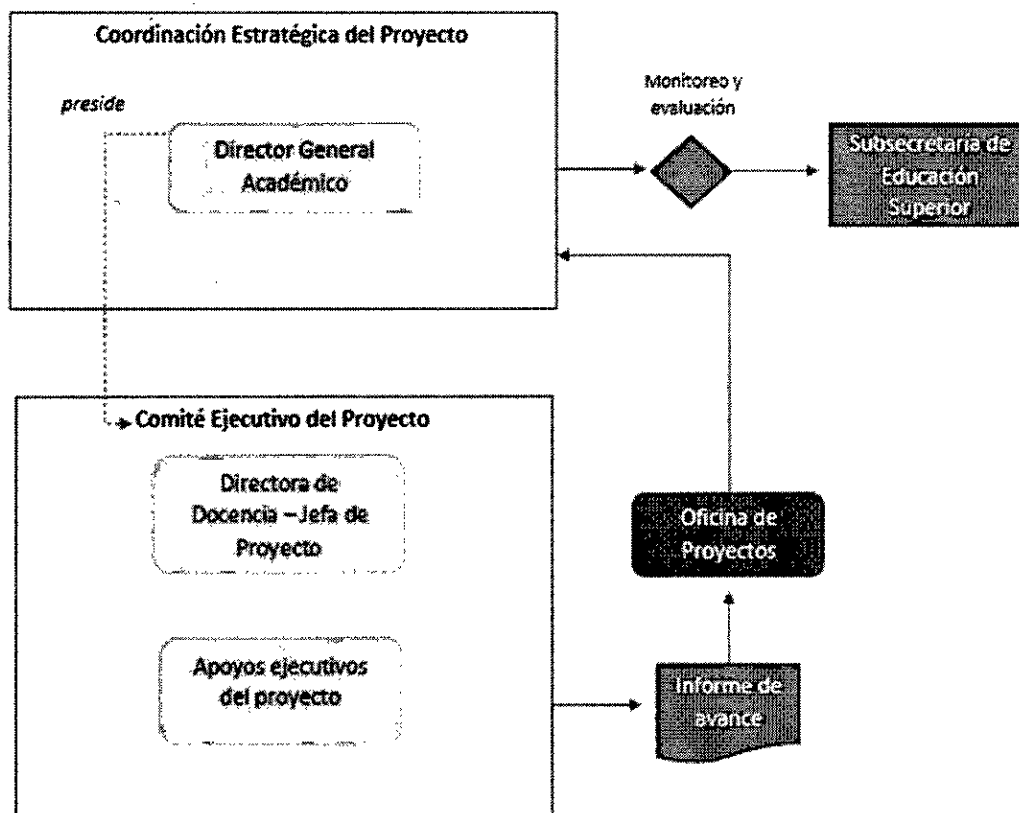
Coordinación Estratégica del Proyecto

preside

Director General Académico

Monitoreo y evaluación

Subsecretaria de Educación Superior

Comité Ejecutivo del Proyecto

Directora de Docencia – Jefa de Proyecto

Oficina de Proyectos

Apoyos ejecutivos del proyecto

Informe de avance